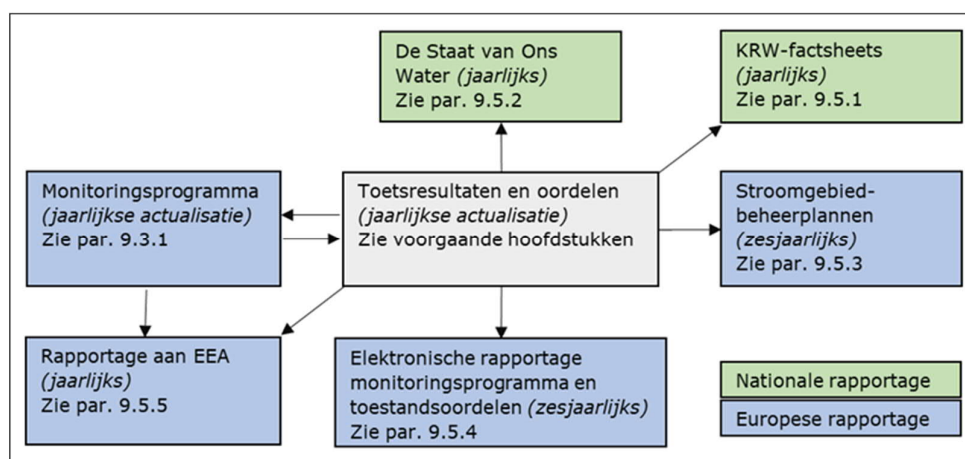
De Staat van Ons Water *(jaarlijks)*
Zie par. 9.5.2

KRW-factsheets *(jaarlijks)*
Zie par. 9.5.1

Monitoringsprogramma *(jaarlijkse actualisatie)*
Zie par. 9.3.1

Toetsresultaten en oordelen *(jaarlijkse actualisatie)*
Zie voorgaande hoofdstukken

Stroomgebiedbeheerplannen *(zesjaarlijks)*
Zie par. 9.5.3

Rapportage aan EEA *(jaarlijks)*
Zie par. 9.5.5

Elektronische rapportage monitoringsprogramma en toestandsoordelen *(zesjaarlijks)*
Zie par. 9.5.4

Nationale rapportage

Europese rapportage